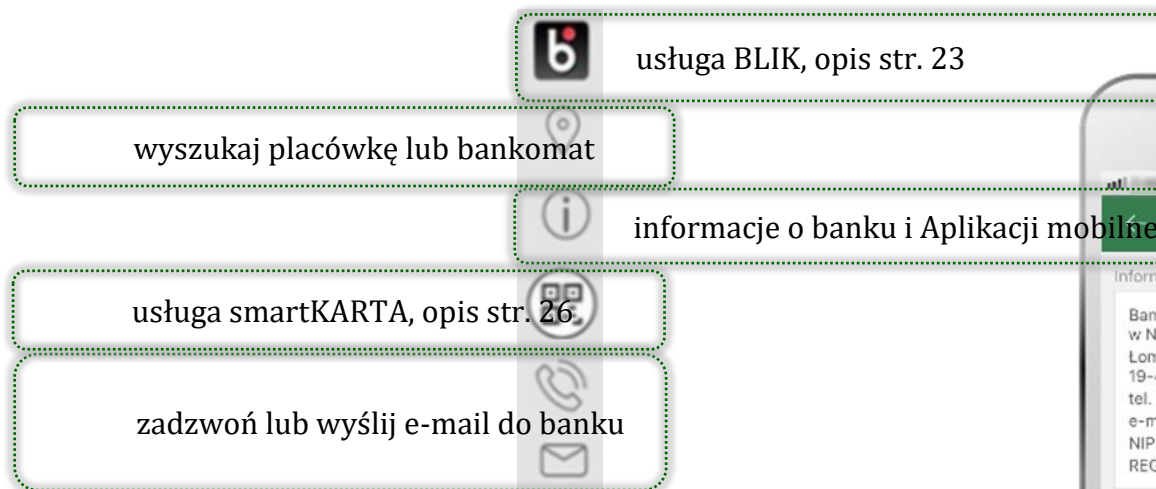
usługa BLIK, opis str. 23

wyszukaj placówkę lub bankomat

informacje o banku i Aplikacji mobilne

usługa smartKARTA, opis str. 26

zadzwoń lub wyślij e-mail do banku

Inforr

Ban
w N
Łom
19-
tel.
e-m
NIP
REG